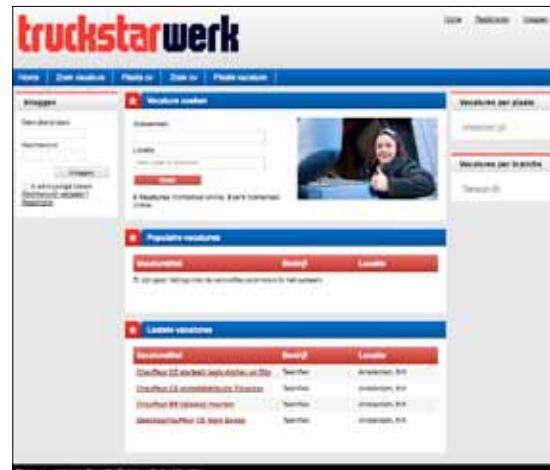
truckstarwerk

Home | Zoek vacature | Plaats cv | Zoek cv | Plaats vacature

Inloggen

Vacature zoeken

Vacatures per plaats

Amsterdam (4)

Vacatures per branche

Transport (4)

Populaire vacatures

| Vacaturetitel | Bedrijf | Locatie |
|---|---|---|

Laatste vacatures

| Vacaturetitel | Bedrijf | Locatie |
|---|---|---|
| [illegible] | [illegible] | Amsterdam, NH |
| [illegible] | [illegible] | Amsterdam, NH |
| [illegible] | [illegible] | Amsterdam, NH |
| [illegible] | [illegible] | Amsterdam, NH |